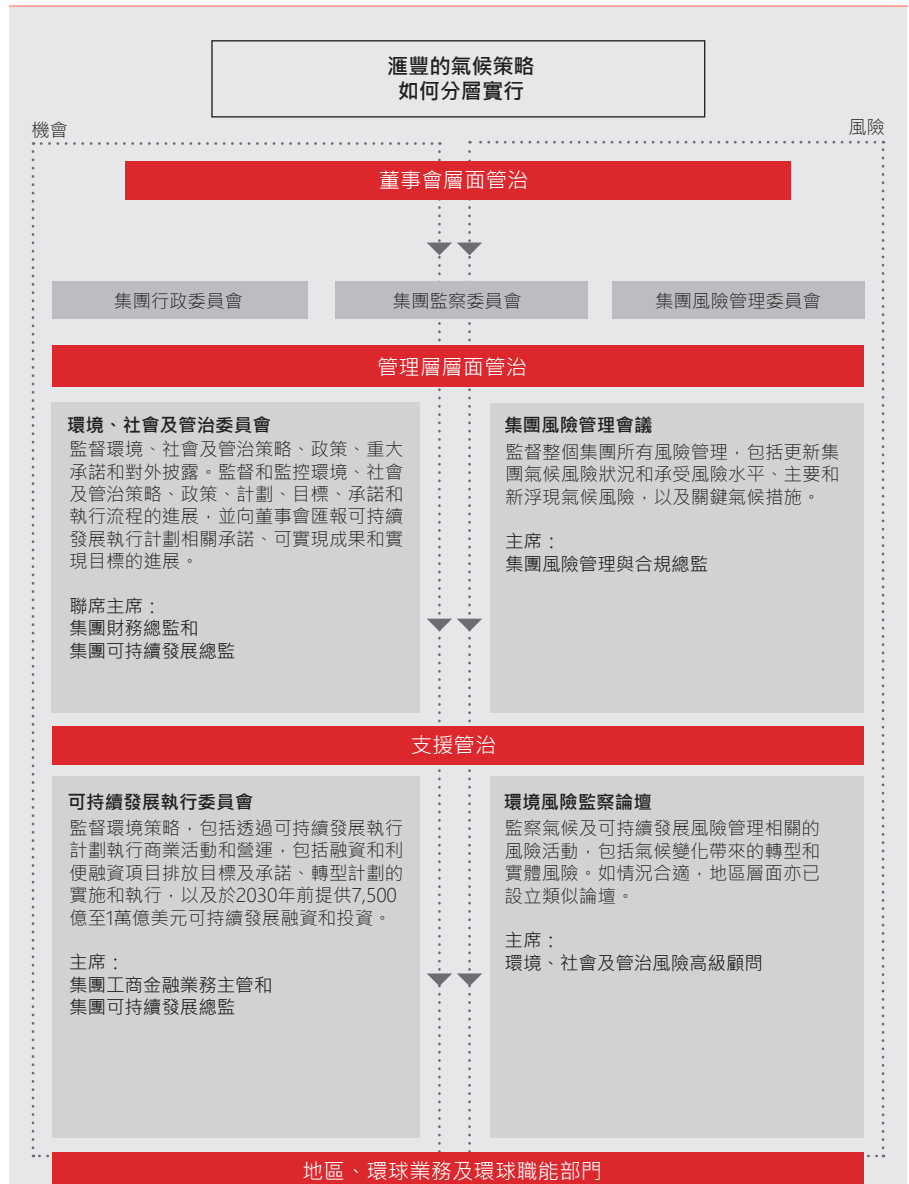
滙豐的氣候策略
如何分層實行

機會

風險

董事會層面管治

集團行政委員會

集團監察委員會

集團風險管理委員會

管理層層面管治

環境、社會及管治委員會
監督環境、社會及管治策略、政策、重大承諾和對外披露。監督和監控環境、社會及管治策略、政策、計劃、目標、承諾和執行流程的進展，並向董事會匯報可持續發展執行計劃相關承諾、可實現成果和實現目標的進展。

聯席主席：
集團財務總監和
集團可持續發展總監

集團風險管理會議
監督整個集團所有風險管理，包括更新集團氣候風險狀況和承受風險水平、主要和新浮現氣候風險，以及關鍵氣候措施。

主席：
集團風險管理與合規總監

支援管治

可持續發展執行委員會
監督環境策略，包括透過可持續發展執行計劃執行商業活動和營運，包括融資和利便融資項目排放目標及承諾、轉型計劃的實施和執行，以及於2030年前提供7,500億至1萬億美元可持續發展融資和投資。

主席：
集團工商金融業務主管和
集團可持續發展總監

環境風險監察論壇
監察氣候及可持續發展風險管理相關的風險活動，包括氣候變化帶來的轉型和實體風險。如情況合適，地區層面亦已設立類似論壇。

主席：
環境、社會及管治風險高級顧問

地區、環球業務及環球職能部門